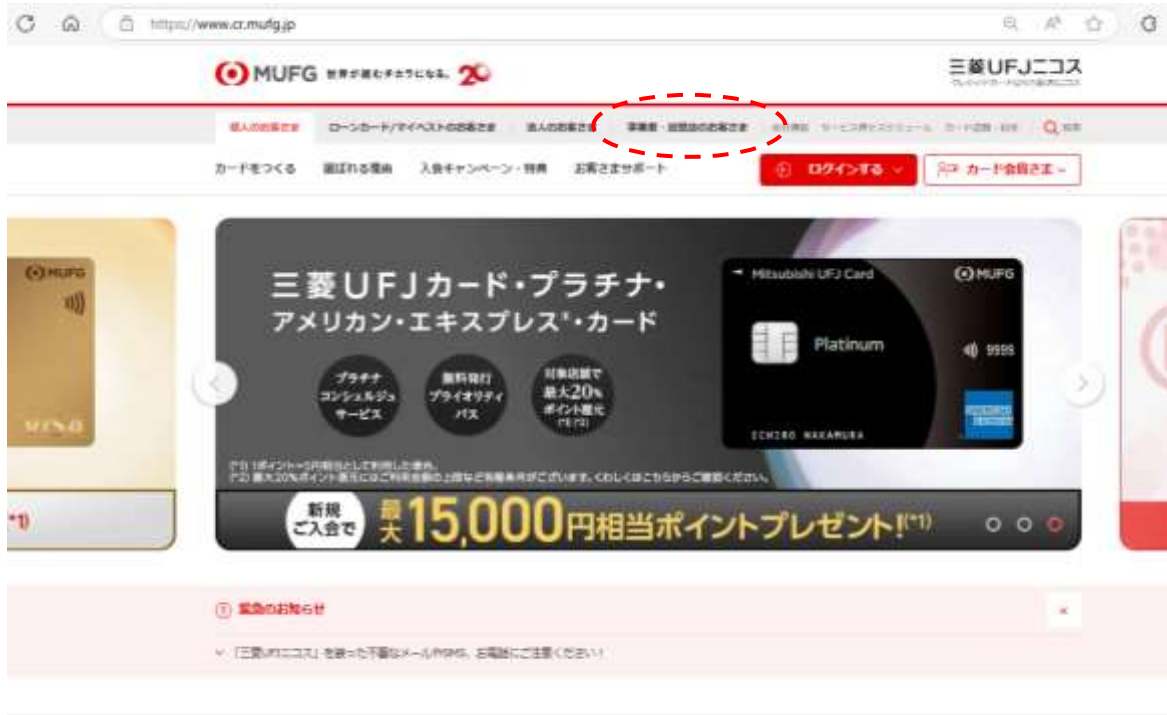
https://www.cr.mufg.jp

MUFG 世界が進むチカラになる。20

三菱UFJニコス

個人のお客さま　ローンカード/マイペストのお客さま　法人のお客さま　事業者・加盟店のお客さま　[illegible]　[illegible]　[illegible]　検索

カードをつくる　選ばれる理由　入会キャンペーン・特典　お客さまサポート　ログインする　カード会員さま

MUFG

VISA

*1)

三菱UFJカード・プラチナ・アメリカン・エキスプレス®・カード

プラチナ コンシェルジュ サービス

無料発行 プライオリティ パス

対象店舗で 最大20% ポイント還元 (*2)

Mitsubishi UFJ Card

MUFG

Platinum

9999

ICHIRO NAKAMURA

(*1) 1ポイント=5円相当として利用した場合。
(*2) 最大20%ポイント還元にはご利用金額の上限など各種条件がございます。くわしくはこちらからご確認ください。

新規ご入会で 最大15,000円相当ポイントプレゼント!(*1)

緊急のお知らせ

「三菱UFJニコス」を装った不審なメール/SMS、お電話にご注意ください!